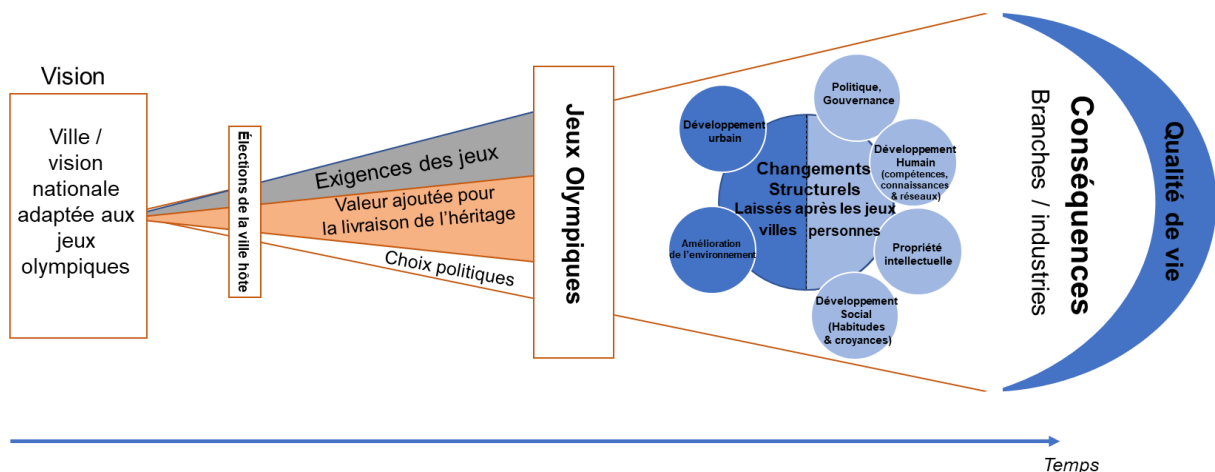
Vision

Ville / vision nationale adaptée aux jeux olympiques

Élections de la ville hôte

Exigences des jeux

Valeur ajoutée pour la livraison de l'héritage

Choix politiques

Jeux Olympiques

Développement urbain

Politique, Gouvernance

Changements Structurels Laissés après les jeux

villes

personnes

Développement Humain (compétences, connaissances & réseaux)

Amélioration de l'environnement

Propriété intellectuelle

Développement Social (Habitudes & croyances)

Conséquences

Branches / industries

Qualité de vie

Temps